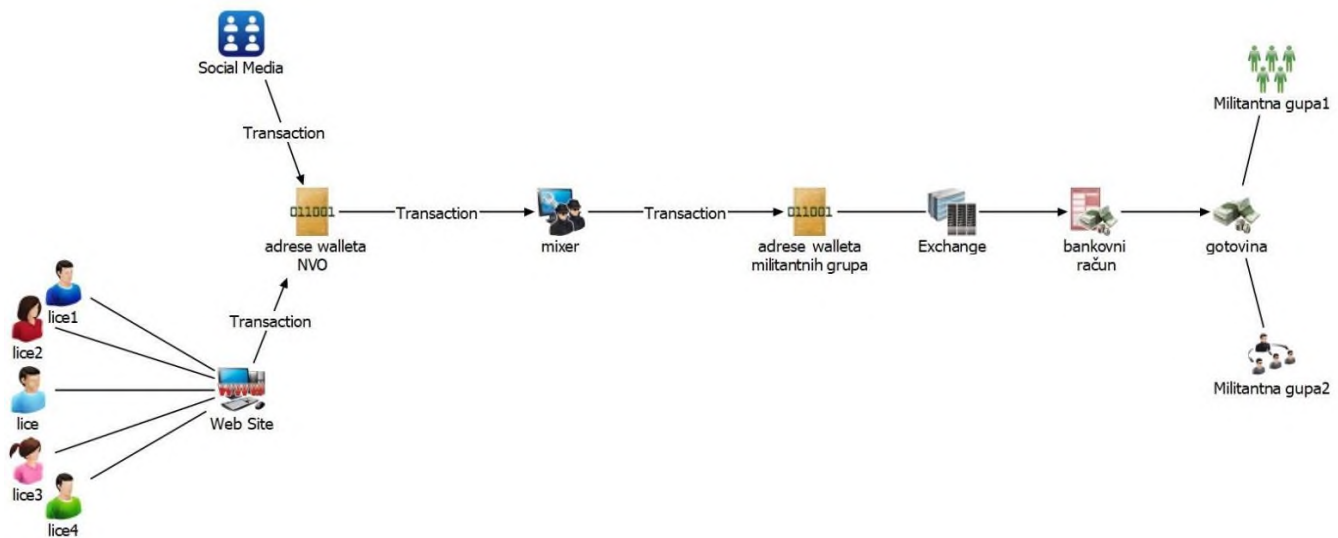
Social Media

Transaction

011001

adrese walleta NVO

Transaction

mixer

Transaction

011001

adrese walleta militantnih grupa

Exchange

bankovni račun

gotovina

Militantna gupa1

Militantna gupa2

Transaction

lice1

lice2

lice

lice3

lice4

Web Site